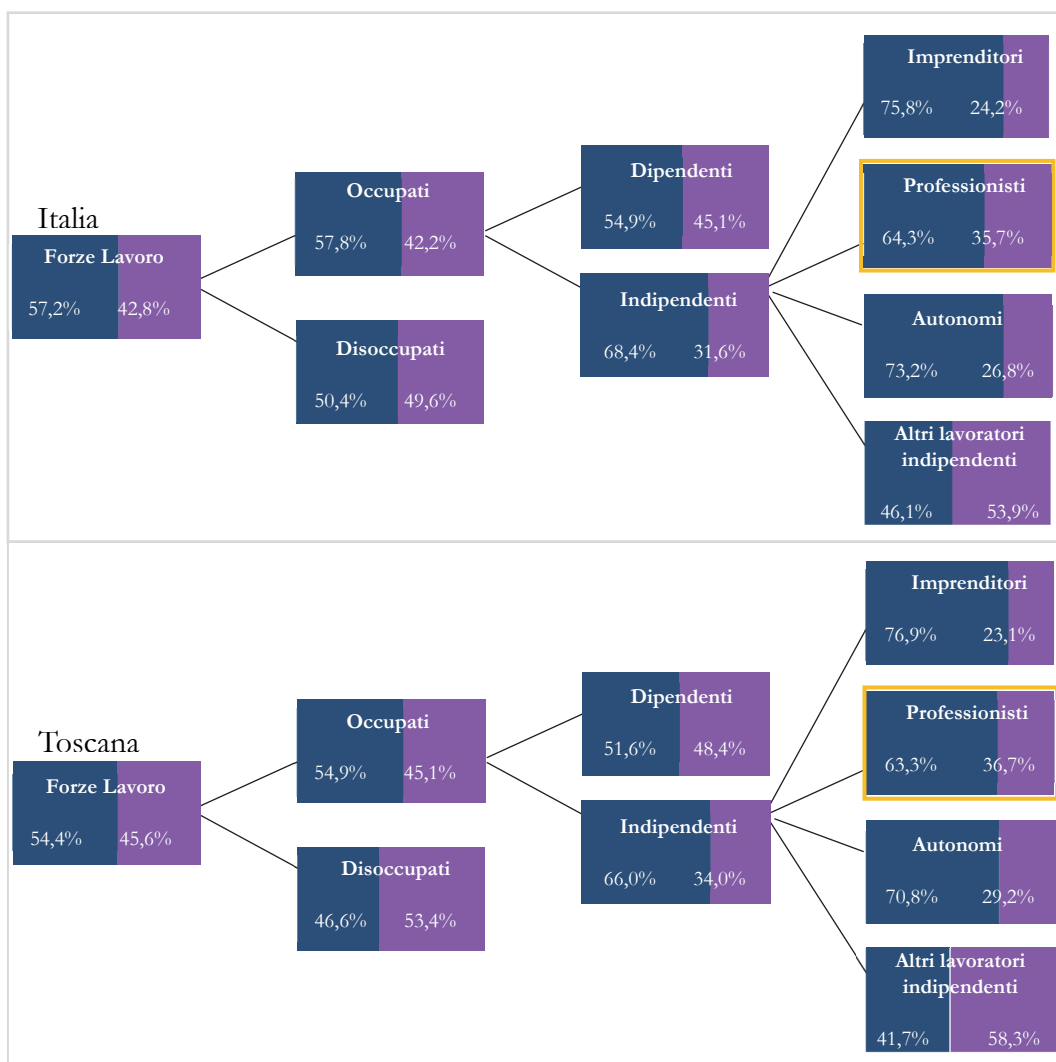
Italia

Forze Lavoro
57,2% 42,8%

Occupati
57,8% 42,2%

Disoccupati
50,4% 49,6%

Dipendenti
54,9% 45,1%

Indipendenti
68,4% 31,6%

Imprenditori
75,8% 24,2%

Professionisti
64,3% 35,7%

Autonomi
73,2% 26,8%

Altri lavoratori indipendenti
46,1% 53,9%

Toscana

Forze Lavoro
54,4% 45,6%

Occupati
54,9% 45,1%

Disoccupati
46,6% 53,4%

Dipendenti
51,6% 48,4%

Indipendenti
66,0% 34,0%

Imprenditori
76,9% 23,1%

Professionisti
63,3% 36,7%

Autonomi
70,8% 29,2%

Altri lavoratori indipendenti
41,7% 58,3%